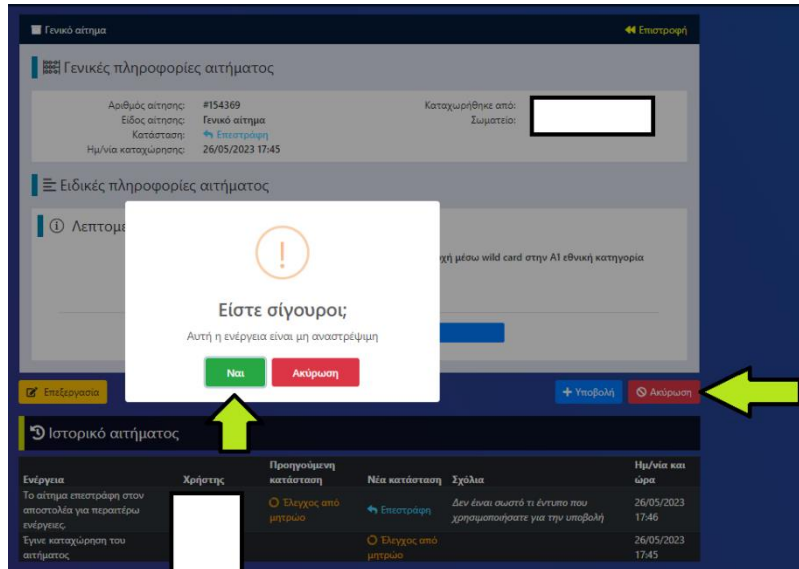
Γενικό αίτημα

Επιστροφή

Γενικές πληροφορίες αιτήματος

Αριθμός αίτησης: #154369
Είδος αίτησης: Γενικό αίτημα
Κατάσταση: Επιστροφή
Ημ/νία καταχώρησης: 26/05/2023 17:45

Καταχωρήθηκε από:
Σωματείο:

Ειδικές πληροφορίες αιτήματος

Λεπτομε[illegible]

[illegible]χή μέσω wild card στην A1 εθνική κατηγορία

Είστε σίγουροι;

Αυτή η ενέργεια είναι μη αναστρέψιμη

Ναι

Ακύρωση

Επεξεργασία

Υποβολή

Ακύρωση

Ιστορικό αιτήματος

| Ενέργεια | Χρήστης | Προηγούμενη κατάσταση | Νέα κατάσταση | Σχόλια | Ημ/νία και ώρα |
|---|---|---|---|---|---|
| Το αίτημα επεστράφη στον αποστολέα για περαιτέρω ενέργειες. | | Έλεγχος από μητρώο | Επιστροφή | Δεν είναι σωστό τι έντυπο που χρησιμοποιήσατε για την υποβολή | 26/05/2023 17:46 |
| Έγινε καταχώρηση του αιτήματος | | | Έλεγχος από μητρώο | | 26/05/2023 17:45 |